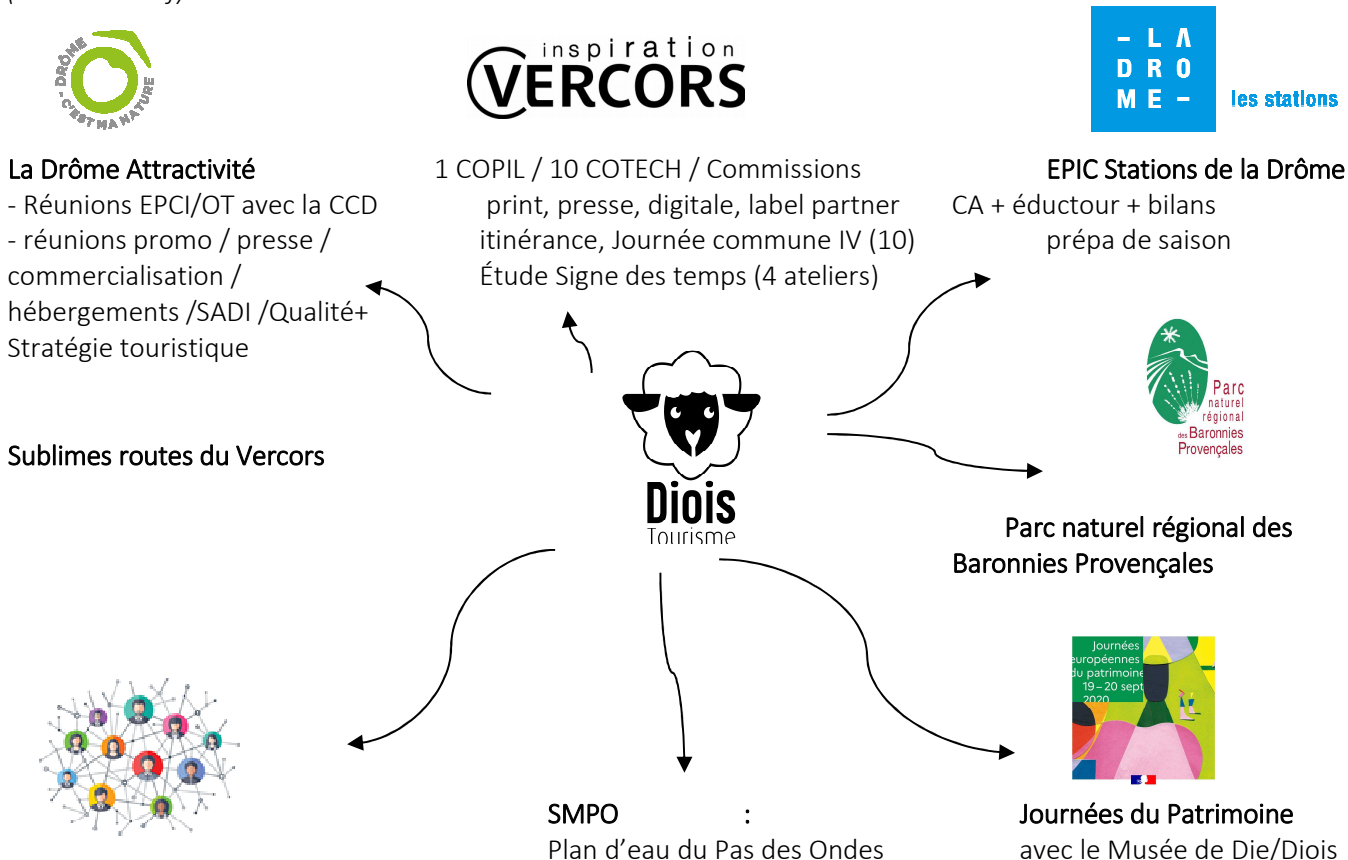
DRÔME C'EST MA NATURE

inspiration VERCORS

- LA DRO ME - les stations

La Drôme Attractivité
- Réunions EPCI/OT avec la CCD
- réunions promo / presse / commercialisation / hébergements /SADI /Qualité+ Stratégie touristique

1 COPIL / 10 COTECH / Commissions print, presse, digitale, label partner itinérance, Journée commune IV (10) Étude Signe des temps (4 ateliers)

EPIC Stations de la Drôme
CA + éductour + bilans prépa de saison

Parc naturel régional des Baronnies Provençales

Sublimes routes du Vercors

Diois Tourisme

Parc naturel régional des Baronnies Provençales

Journées européennes du patrimoine 19 – 20 sept 2020

SMPO :
Plan d'eau du Pas des Ondes

Journées du Patrimoine
avec le Musée de Die/Diois